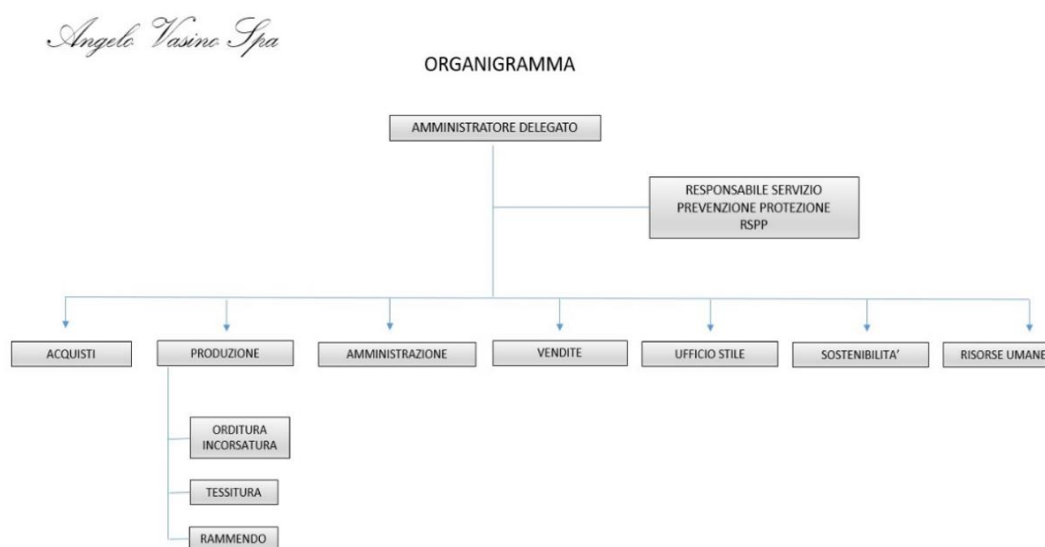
Angelo Vasino Spa

ORGANIGRAMMA

AMMINISTRATORE DELEGATO

RESPONSABILE SERVIZIO PREVENZIONE PROTEZIONE RSPP

ACQUISTI

PRODUZIONE

AMMINISTRAZIONE

VENDITE

UFFICIO STILE

SOSTENIBILITA'

RISORSE UMANE

ORDITURA INCORSATURA

TESSITURA

RAMMENDO